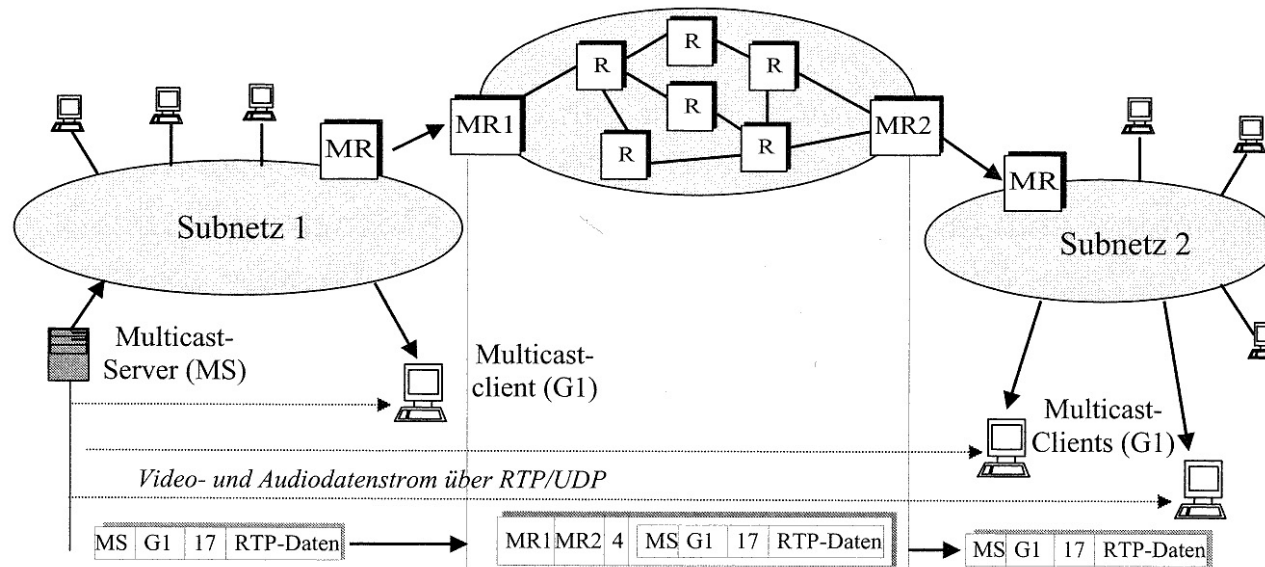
R
R
R
R
MR1
R
R
MR2
MR
MR
Subnetz 1
Subnetz 2
Multicast-Server (MS)
Multicast-client (G1)
Multicast-Clients (G1)
Video- und Audiodatenstrom über RTP/UDP

| MS | G1 | 17 | RTP-Daten |
|---|---|---|---|

| MR1 | MR2 | 4 | MS | G1 | 17 | RTP-Daten |
|---|---|---|---|---|---|---|

| MS | G1 | 17 | RTP-Daten |
|---|---|---|---|